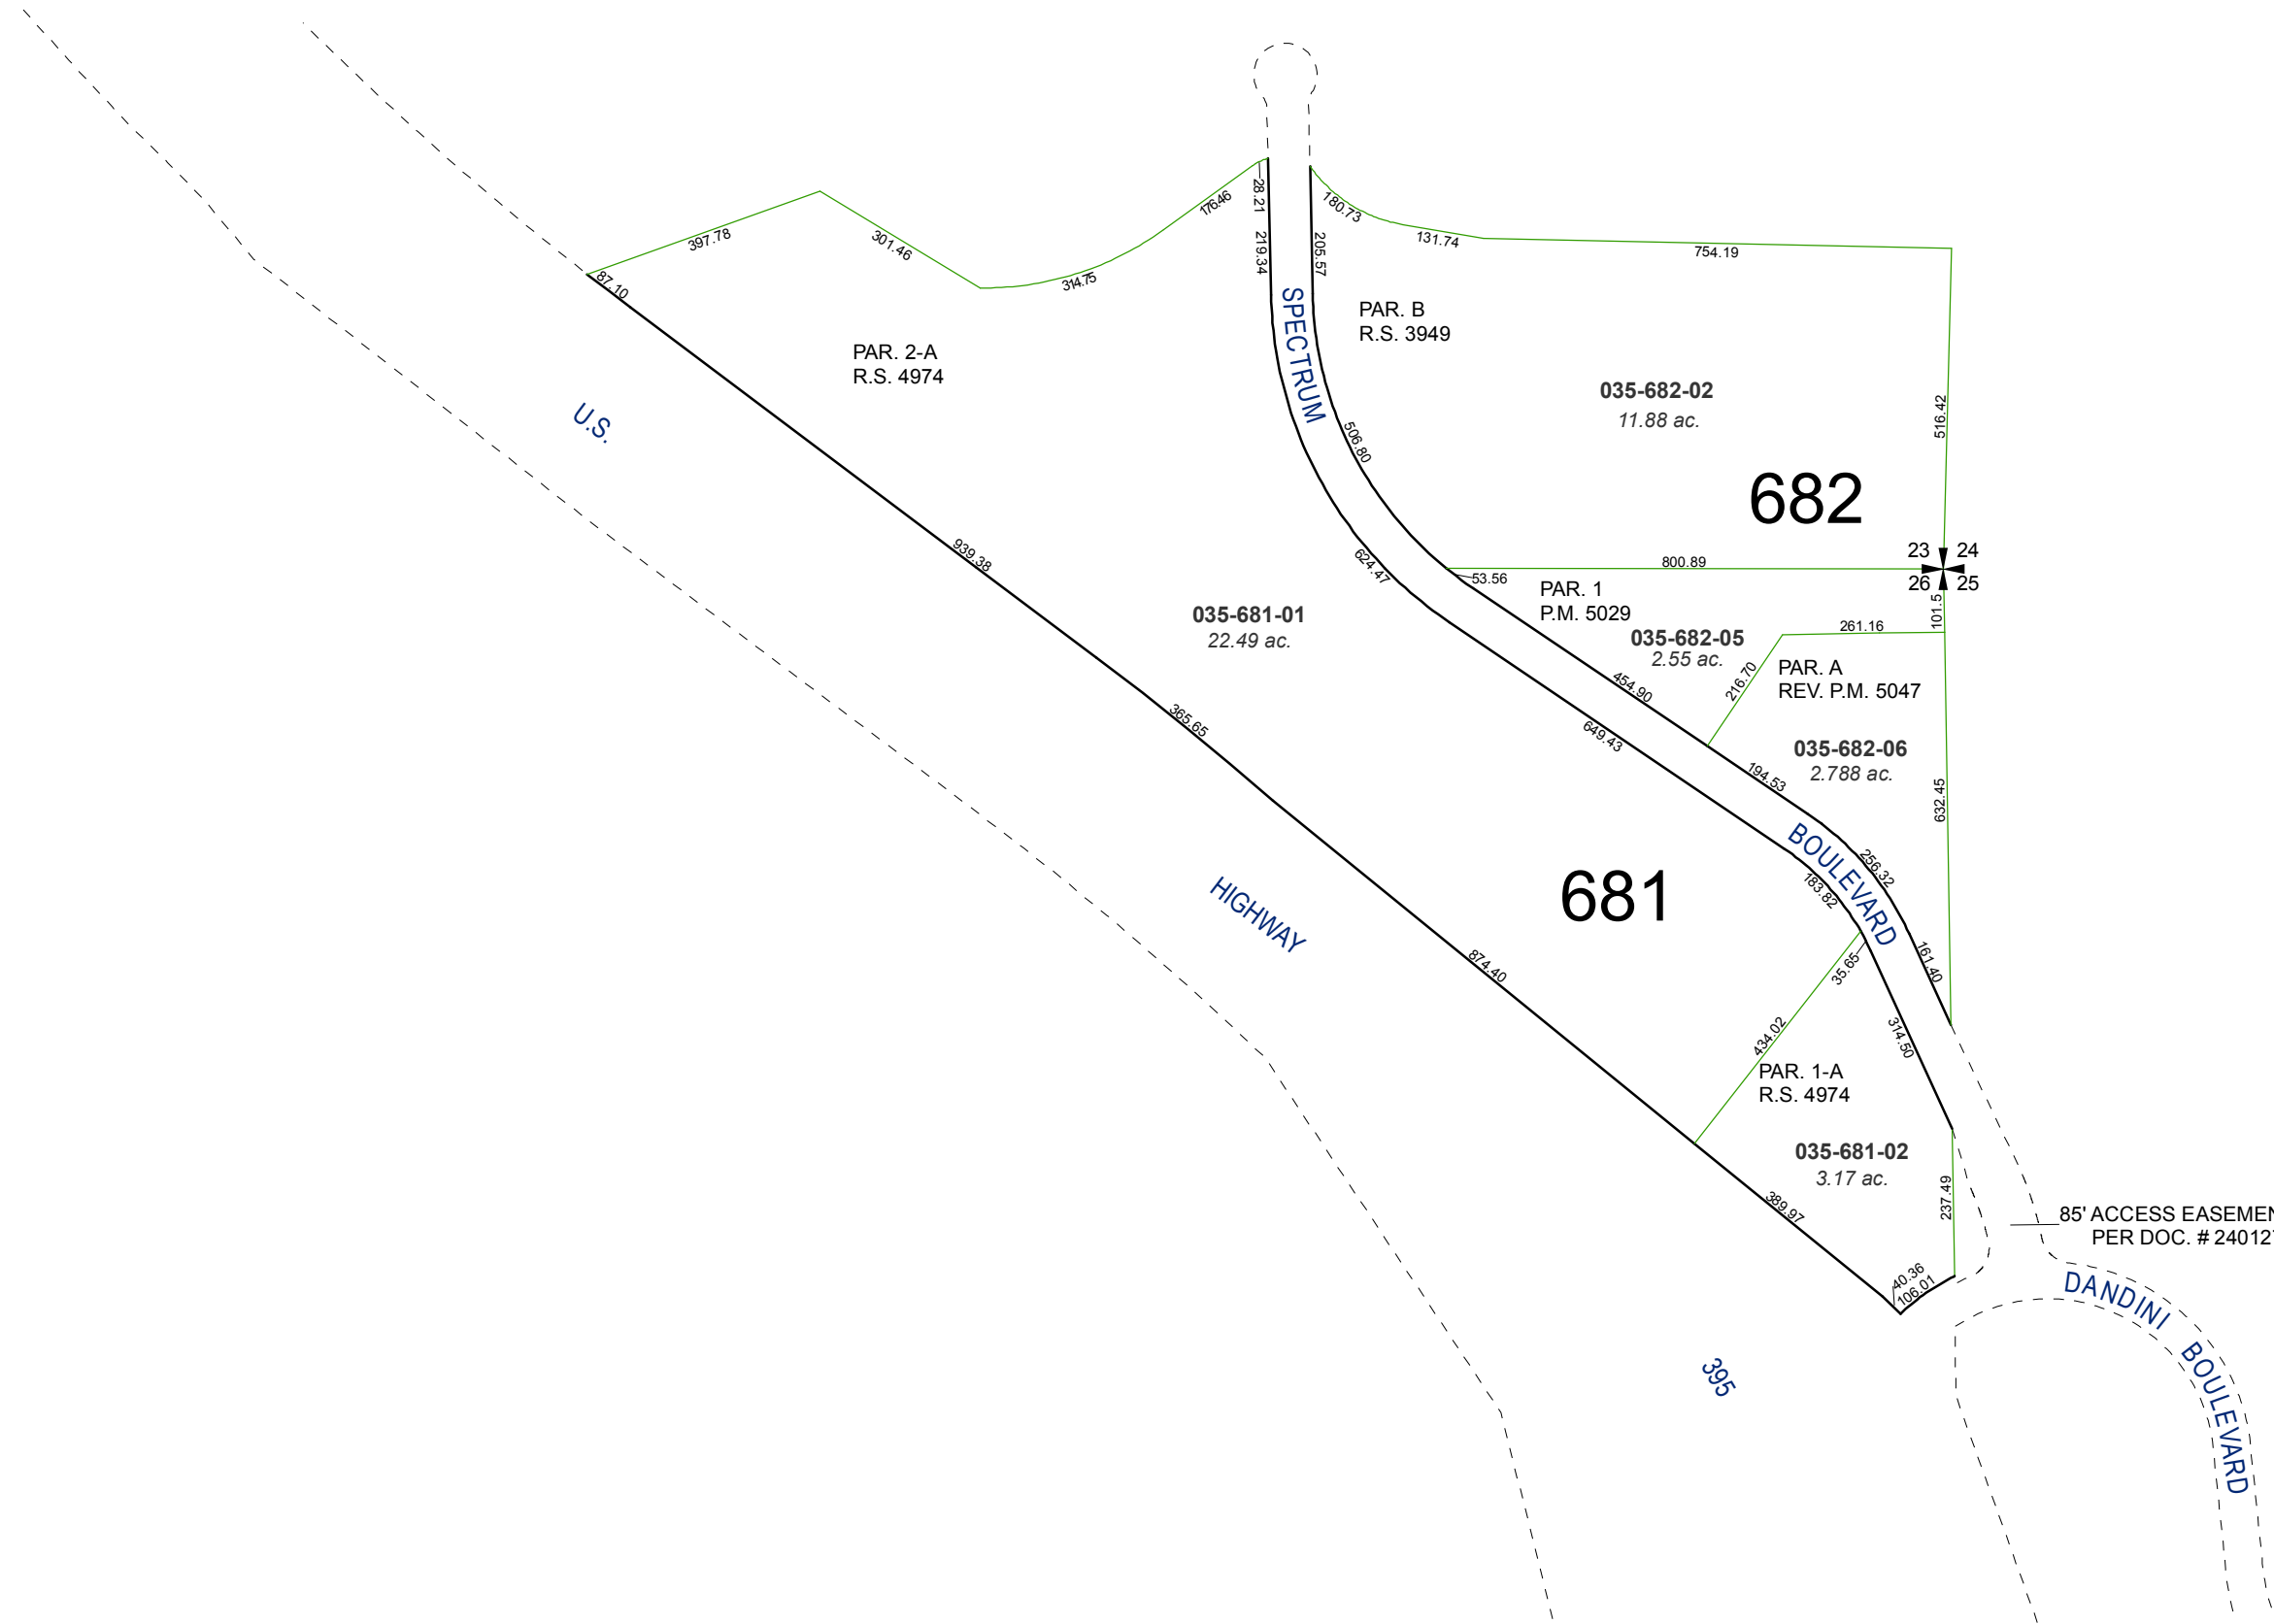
397.78
301.46
314.75
176.46
28.21
219.34
205.57
180.73
131.74
754.19
87.10
PAR. 2-A
R.S. 4974
SPECTRUM
PAR. B
R.S. 3949
035-682-02
11.88 ac.
U.S.
516.42
506.80
682
23
24
26
25
800.89
624.47
53.56
PAR. 1
P.M. 5029
939.38
035-681-01
22.49 ac.
035-682-05
2.55 ac.
261.16
101.5
PAR. A
REV. P.M. 5047
216.70
454.90
365.65
649.43
035-682-06
2.788 ac.
194.53
632.45
BOULEVARD
256.32
183.82
681
HIGHWAY
161.40
874.40
35.65
434.02
314.50
PAR. 1-A
R.S. 4974
035-681-02
3.17 ac.
389.97
237.49
85' ACCESS EASEMEN
PER DOC. # 24012
40.36
106.01
DANDINI
BOULEVARD
395